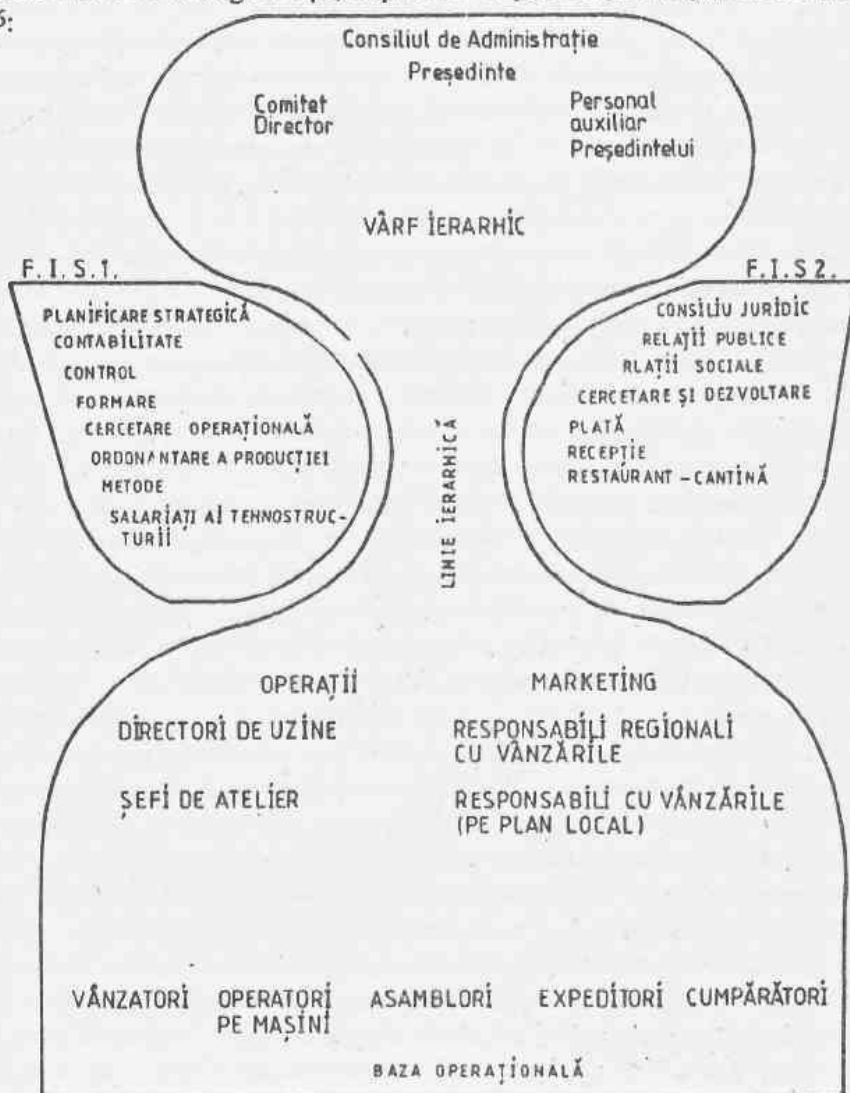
6:

Consiliul de Administrație
Președinte
Comitet Director
Personal auxiliar Președintelui
VÂRF IERARHIC

F.I.S.1.
PLANIFICARE STRATEGICĂ
CONTABILITATE
CONTROL
FORMARE
CERCETARE OPERAȚIONALĂ
ORDONANTARE A PRODUCȚIEI
METODE
SALARIAȚI AI TEHNOSTRUCTURII

LINIE IERARHICĂ

F.I.S2.
CONSILIU JURIDIC
RELAȚII PUBLICE
RLAȚII SOCIALE
CERCETARE ȘI DEZVOLTARE
PLATĂ
RECEPȚIE
RESTAURANT – CANTINĂ

OPERAȚII
DIRECTORI DE UZINE
ȘEFI DE ATELIER

MARKETING
RESPONSABILI REGIONALI CU VÂNZĂRILE
RESPONSABILI CU VÂNZĂRILE (PE PLAN LOCAL)

VÂNZATORI
OPERATORI PE MAȘINI
ASAMBLORI
EXPEDITORI
CUMPĂRĂTORI

BAZA OPERAȚIONALĂ